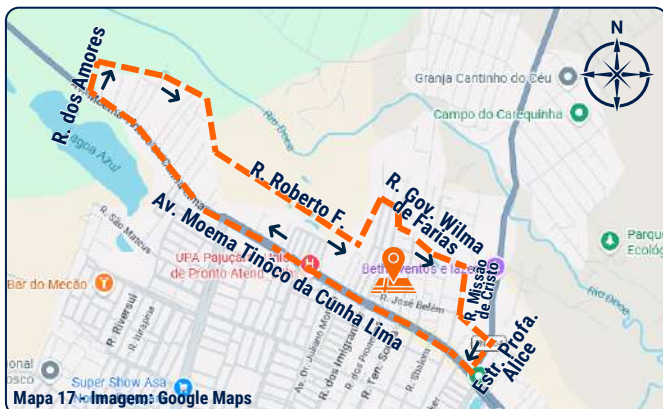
N

R. dos Amores

Granja Cantinho do Céu

Campo do Carequinha

Lagoa Azul

Rio Doce

R. Roberto F.

R. Gov. Wilma de Farias

Av. Moema Tinôco da Cunha Lima

Parque Ecológ

UPA Pajuçara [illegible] de Pronto Atend

Beth Eventos e lazer

R. Missão de Cristo

R. São Marcos

Bar do Mecão

R. José Belém

R. Riverval

R. Juliano Moreira

R. dos Imigrantes

R. dos Pioneiros

R. Ten. Souza

R. Sibéria

Estr. Profa. Alice

Rio Doce

onal osco

Super Show Asa

Mapa 17 - Imagem: Google Maps